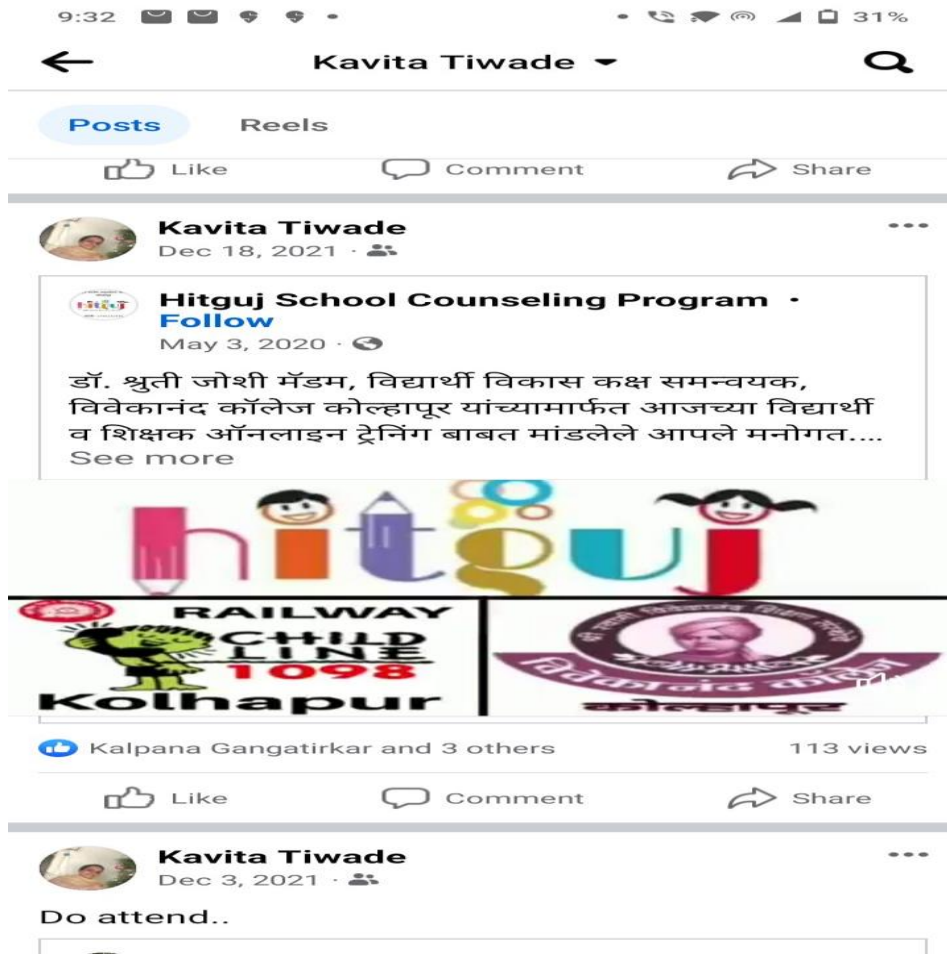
9:32 31%

Kavita Tiwade

Posts Reels

Like Comment Share

Kavita Tiwade
Dec 18, 2021 ·

Hitguj School Counseling Program · Follow
May 3, 2020 ·

डॉ. श्रुती जोशी मॅडम, विद्यार्थी विकास कक्ष समन्वयक, विवेकानंद कॉलेज कोल्हापूर यांच्यामार्फत आजच्या विद्यार्थी व शिक्षक ऑनलाइन ट्रेनिंग बाबत मांडलेले आपले मनोगत.... See more

hitguj

RAILWAY CHILD LINE 1098 Kolhapur

विवेकानंद कॉलेज कोल्हापूर

Kalpana Gangatirkar and 3 others 113 views

Like Comment Share

Kavita Tiwade
Dec 3, 2021 ·

Do attend..